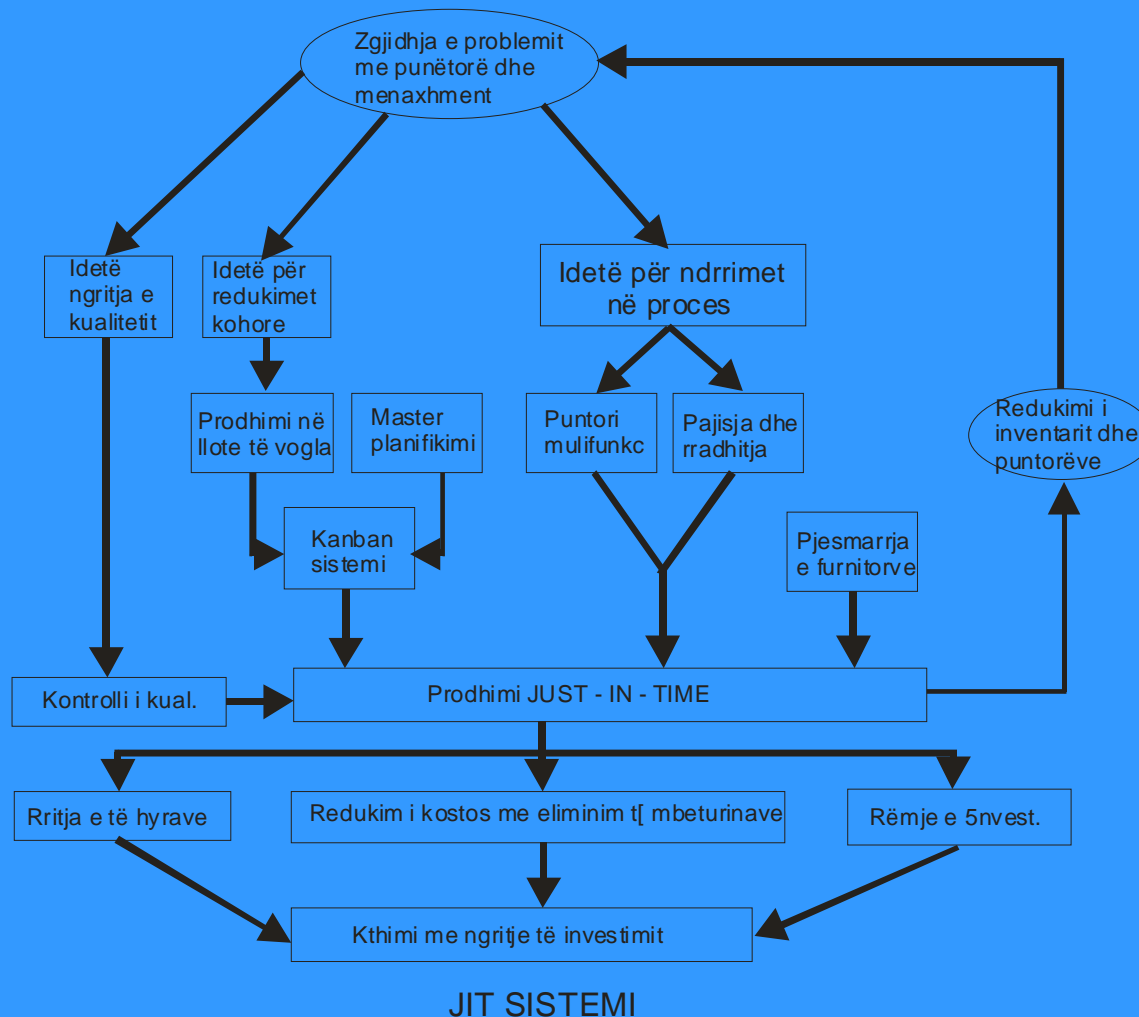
Zgjidhja e problemit me punëtorë dhe menaxhment

Idetë ngritja e kualitetit

Idetë për redukimet kohore

Idetë për ndrrimet në proces

Prodhimi në llote të vogla

Master planifikimi

Puntori mulifunkc

Pajisja dhe rradhitja

Redukimi i inventarit dhe puntorëve

Kanban sistemi

Pjesmarrja e furnitorve

Kontrolli i kual.

Prodhimi JUST - IN - TIME

Rritja e të hyrave

Redukim i kostos me eliminim t[ mbeturinave

Rëmje e 5nvest.

Kthimi me ngritje të investimit

JIT SISTEMI